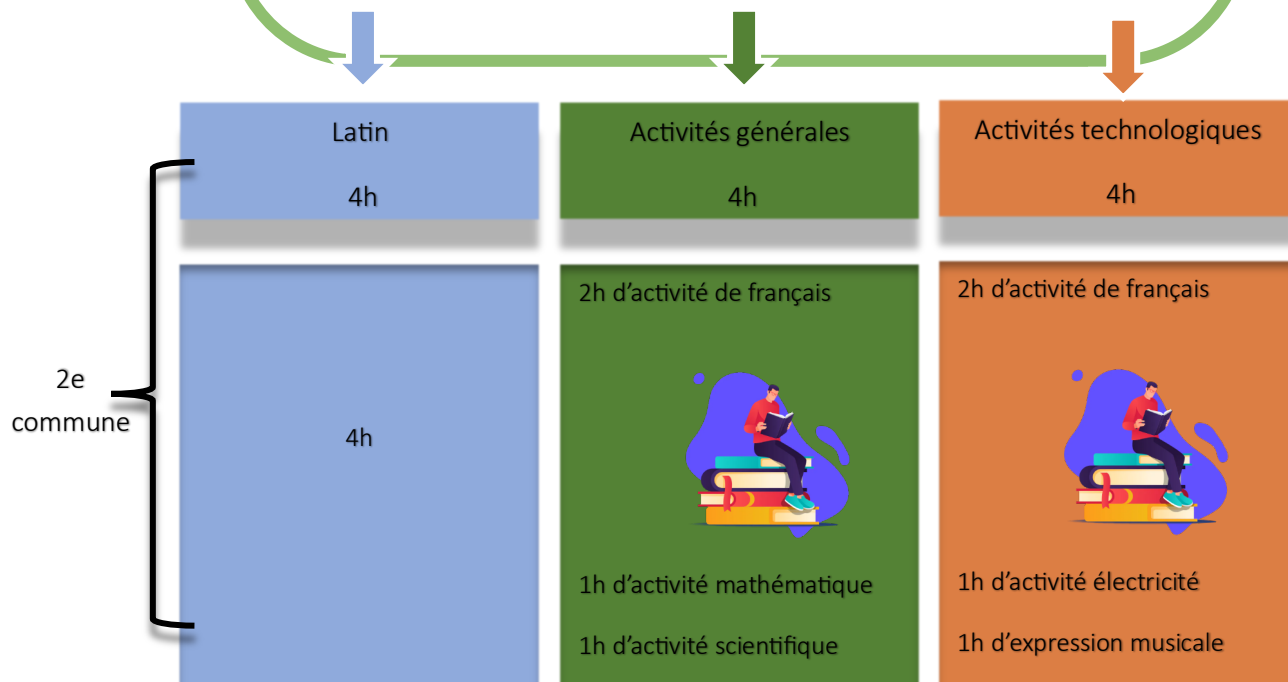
Latin

4h

Activités générales

4h

Activités technologiques

4h

2e commune

4h

2h d'activité de français

1h d'activité mathématique

1h d'activité scientifique

2h d'activité de français

1h d'activité électricité

1h d'expression musicale